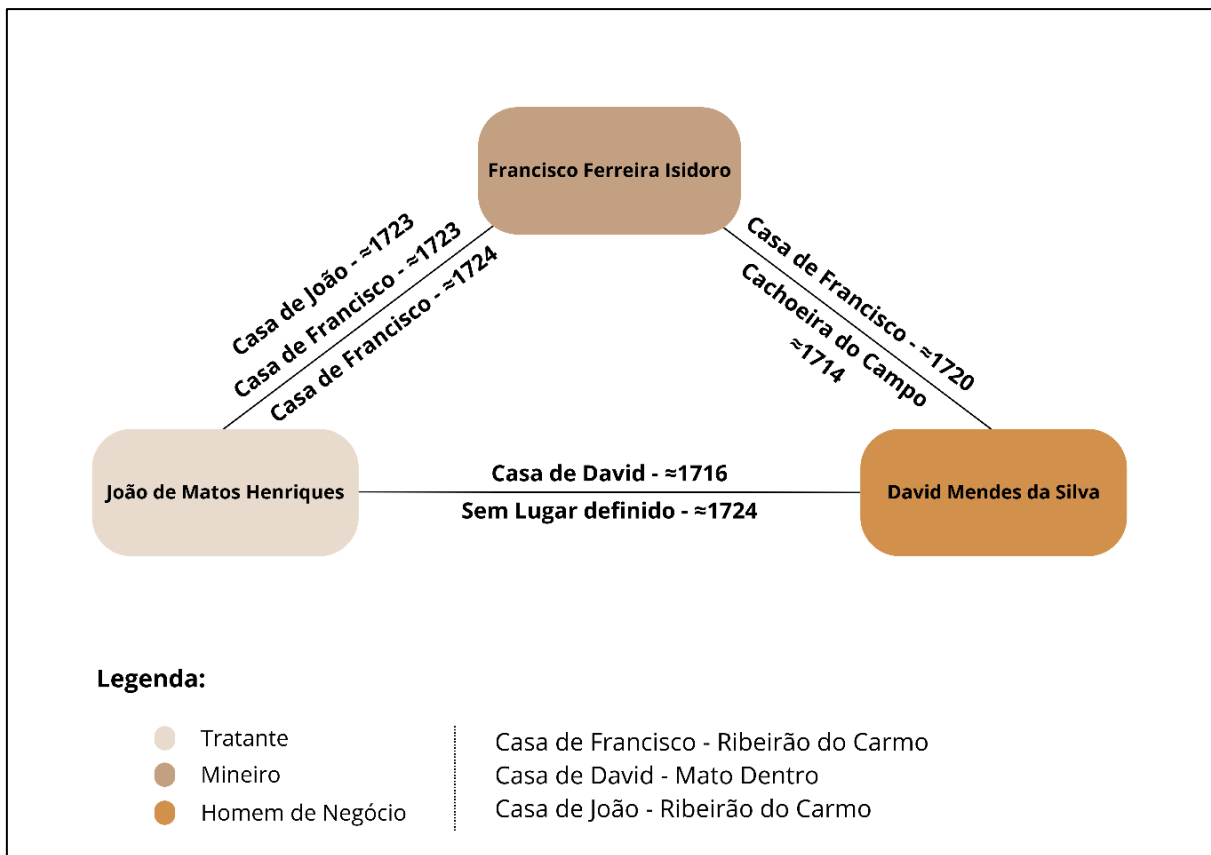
Francisco Ferreira Isidoro

Casa de João - ≈1723
Casa de Francisco - ≈1723
Casa de Francisco - ≈1724

Casa de Francisco - ≈1720
Cachoeira do Campo ≈1714

João de Matos Henriques

Casa de David - ≈1716
Sem Lugar definido - ≈1724

David Mendes da Silva

Legenda:

Tratante
Mineiro
Homem de Negócio

Casa de Francisco - Ribeirão do Carmo
Casa de David - Mato Dentro
Casa de João - Ribeirão do Carmo